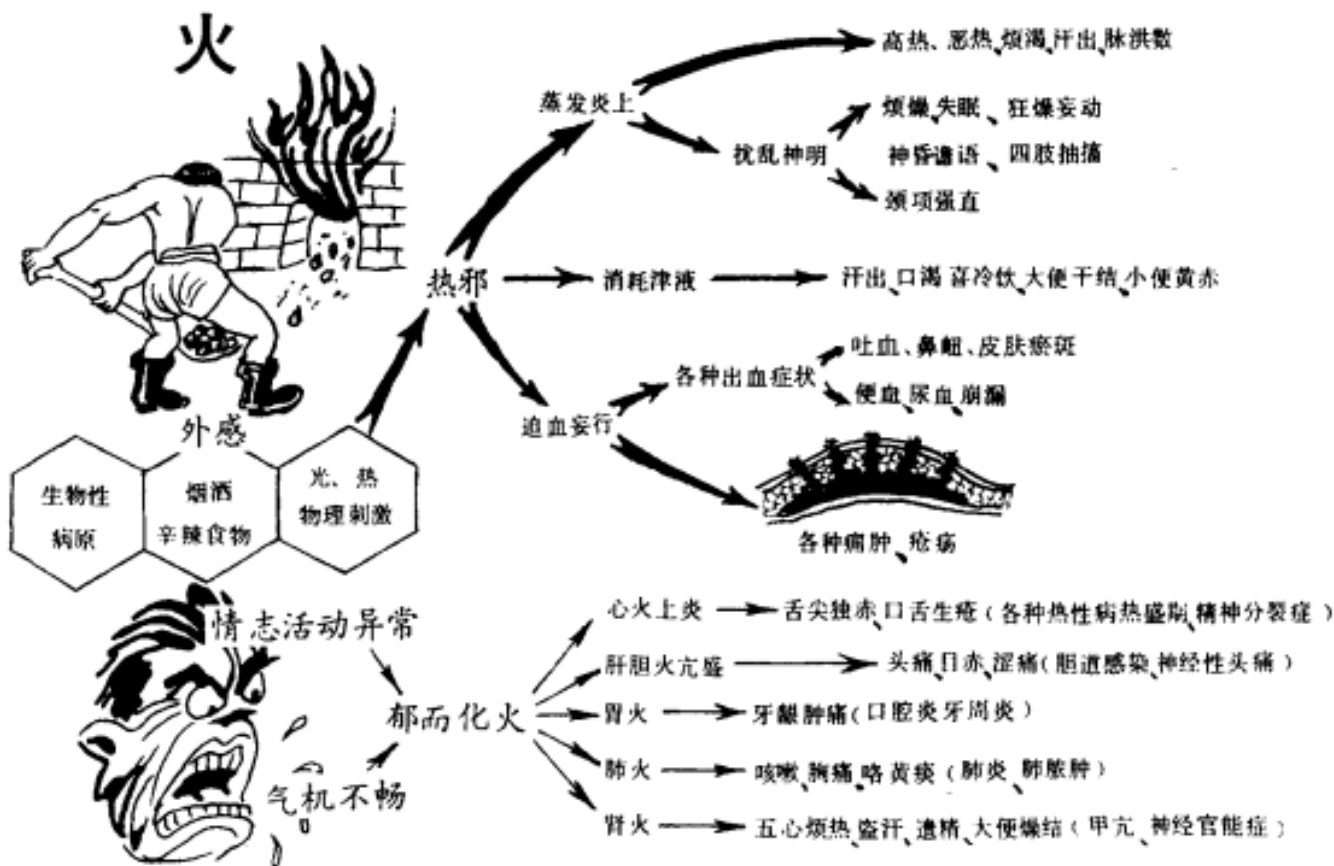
火

外感

生物性病原

烟酒辛辣食物

光、热物理刺激

热邪

蒸发炎上

高热、恶热、烦渴、汗出、脉洪数

扰乱神明

烦燥、失眠、狂燥妄动

神昏谵语、四肢抽搐

颈项强直

消耗津液

汗出、口渴、喜冷饮、大便干结、小便黄赤

迫血妄行

各种出血症状

吐血、鼻衄、皮肤瘀斑

便血、尿血、崩漏

各种痈肿、疮疡

情志活动异常

气机不畅

郁而化火

心火上炎 舌尖独赤、口舌生疮（各种热性病热盛期、精神分裂症）

肝胆火亢盛 头痛、目赤、涩痛（胆道感染、神经性头痛）

胃火 牙龈肿痛（口腔炎、牙周炎）

肺火 咳嗽、胸痛、咯黄痰（肺炎、肺脓肿）

肾火 五心烦热、盗汗、遗精、大便燥结（甲亢、神经官能症）